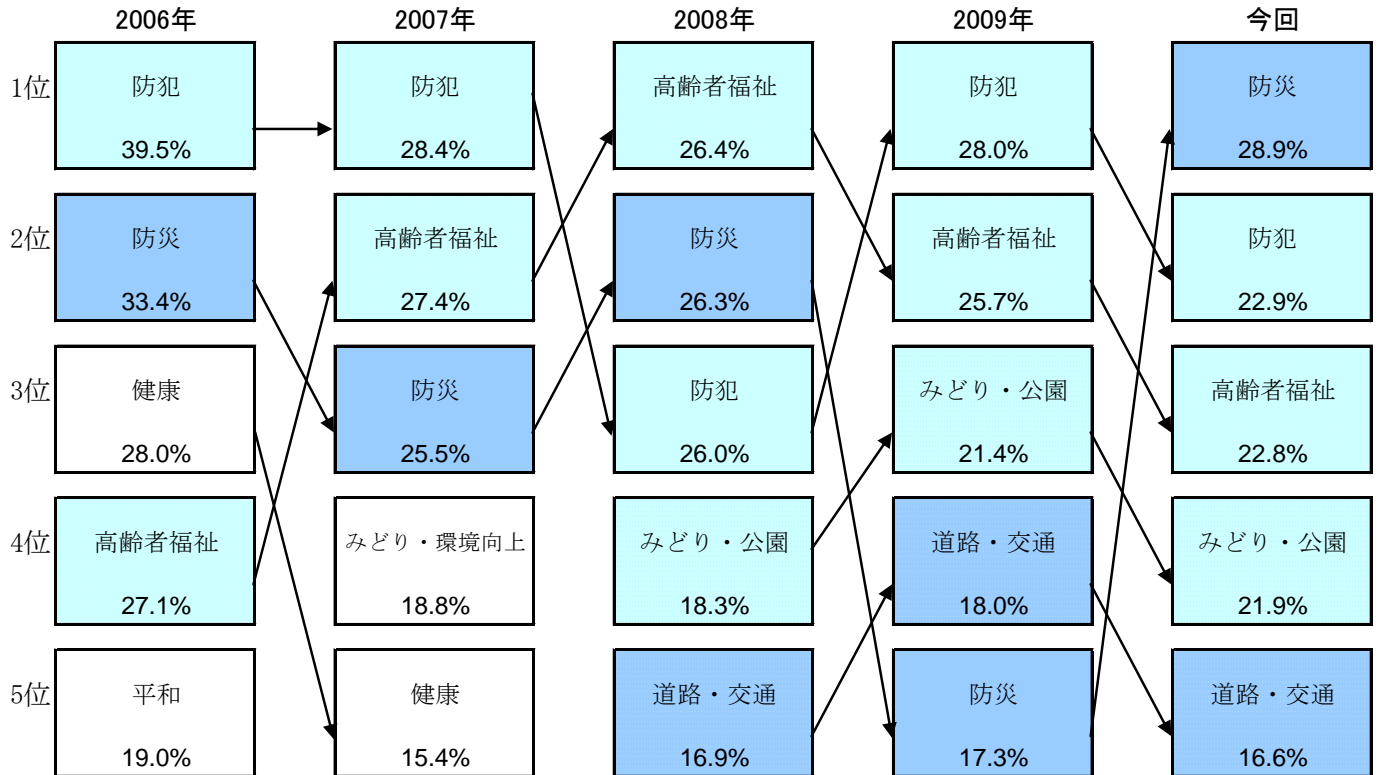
| | 2006年 | 2007年 | 2008年 | 2009年 | 今回 |
|---|---|---|---|---|---|
| 1位 | 防犯 39.5% | 防犯 28.4% | 高齢者福祉 26.4% | 防犯 28.0% | 防災 28.9% |
| 2位 | 防災 33.4% | 高齢者福祉 27.4% | 防災 26.3% | 高齢者福祉 25.7% | 防犯 22.9% |
| 3位 | 健康 28.0% | 防災 25.5% | 防犯 26.0% | みどり・公園 21.4% | 高齢者福祉 22.8% |
| 4位 | 高齢者福祉 27.1% | みどり・環境向上 18.8% | みどり・公園 18.3% | 道路・交通 18.0% | みどり・公園 21.9% |
| 5位 | 平和 19.0% | 健康 15.4% | 道路・交通 16.9% | 防災 17.3% | 道路・交通 16.6% |